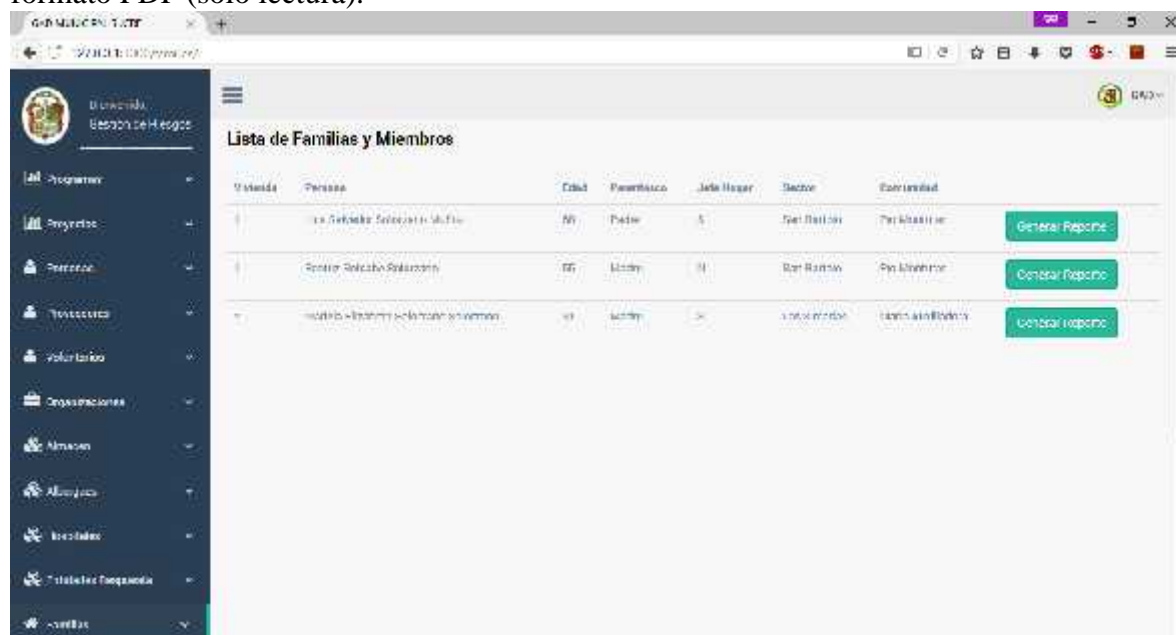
formato PDF (solo lectura).

GAD MUNICIPAL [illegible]

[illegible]

Bienvenido, Gestión de Riesgos

Programas
Proyectos
Personas
Proveedores
Voluntarios
Organizaciones
Almacen
Albergues
Donaciones
Entidades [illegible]
Familias

Lista de Familias y Miembros

| Vivienda | Persona | Edad | Parentesco | Jefe Hogar | Sector | Comunidad | |
|---|---|---|---|---|---|---|---|
| 1 | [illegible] | 55 | Padre | S | San Ramón | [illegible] | Generar Reporte |
| 1 | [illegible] | 55 | Madre | N | San Ramón | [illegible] | Generar Reporte |
| 2 | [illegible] | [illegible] | Madre | S | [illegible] | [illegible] | Generar Reporte |